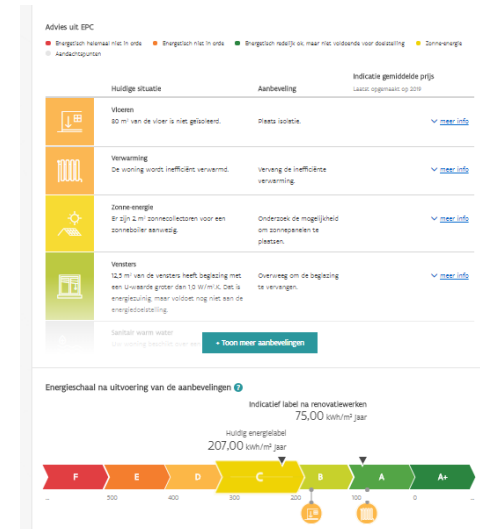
Advies uit EPC

Energetisch helemaal niet in orde   Energetisch niet in orde   Energetisch redelijk ok, maar niet voldoende voor doelstelling   Zonne-energie   Aandachtspunten

| | Huidige situatie | Aanbeveling | Indicatie gemiddelde prijs Laatst opgemaakt op 2019 |
|---|---|---|---|
| | Vloeren 80 m² van de vloer is niet geïsoleerd. | Plaats isolatie. | meer info |
| | Verwarming De woning wordt inefficiënt verwarmd. | Vervang de inefficiënte verwarming. | meer info |
| | Zonne-energie Er zijn 2 m² zonnecollectoren voor een zonneboiler aanwezig. | Onderzoek de mogelijkheid om zonnepanelen te plaatsen. | meer info |
| | Vensters 12,5 m² van de vensters heeft beglazing met een U-waarde groter dan 1,0 W/m².K. Dit is energiezuinig, maar voldoet nog niet aan de energiedoelstelling. | Overweeg om de beglazing te vervangen. | meer info |

Sanitair warm water
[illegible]

+ Toon meer aanbevelingen

Energieschaal na uitvoering van de aanbevelingen ?

Indicatief label na renovatiewerken
75,00 kWh/m² jaar

Huidig energielabel
207,00 kWh/m² jaar

F E D C B A A+

... 500 400 300 200 100 0 ...